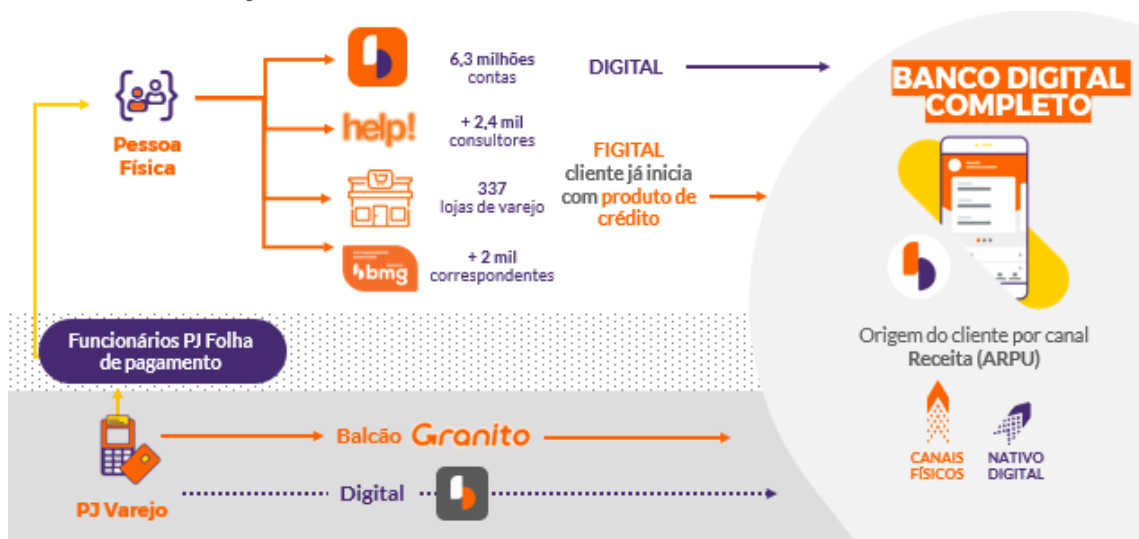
Pessoa Física

6,3 milhões contas

DIGITAL

help!

+ 2,4 mil consultores

FIGITAL cliente já inicia com produto de crédito

337 lojas de varejo

bmg

+ 2 mil correspondentes

BANCO DIGITAL COMPLETO

Origem do cliente por canal Receita (ARPU)

CANAIS FÍSICOS

NATIVO DIGITAL

Funcionários PJ Folha de pagamento

PJ Varejo

Balcão Granito

Digital